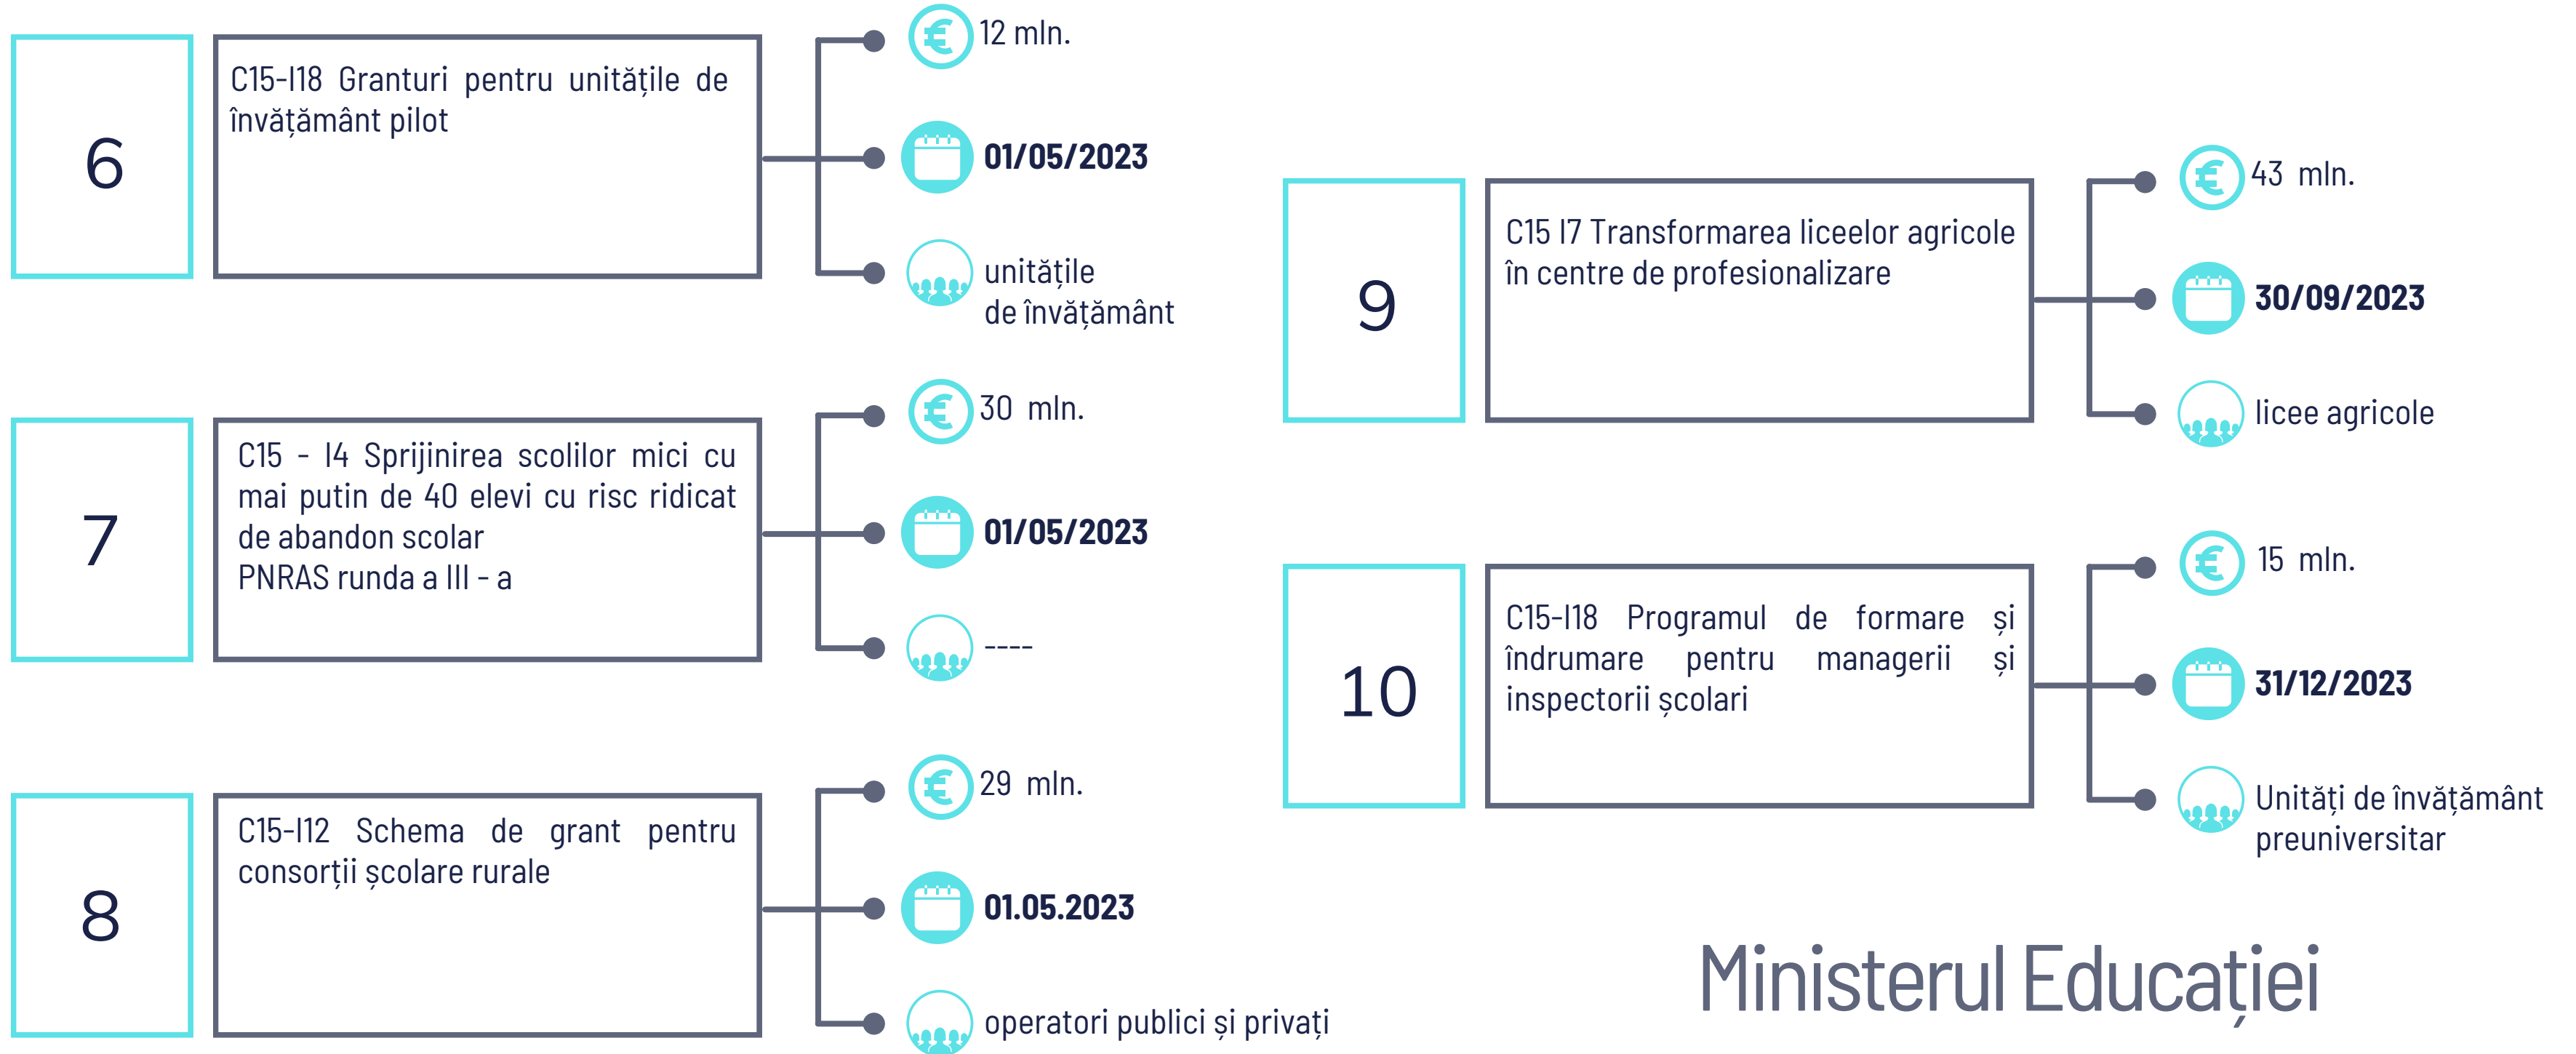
6

C15-I18 Granturi pentru unitățile de învățământ pilot

12 mln.

01/05/2023

unitățile de învățământ

7

C15 - I4 Sprijinirea scolilor mici cu mai putin de 40 elevi cu risc ridicat de abandon scolar
PNRAS runda a III - a

30 mln.

01/05/2023

----

8

C15-I12 Schema de grant pentru consorții școlare rurale

29 mln.

01.05.2023

operatori publici și privați

9

C15 I7 Transformarea liceelor agricole în centre de profesionalizare

43 mln.

30/09/2023

licee agricole

10

C15-I18 Programul de formare și îndrumare pentru managerii și inspectorii școlari

15 mln.

31/12/2023

Unități de învățământ preuniversitar

Ministerul Educației